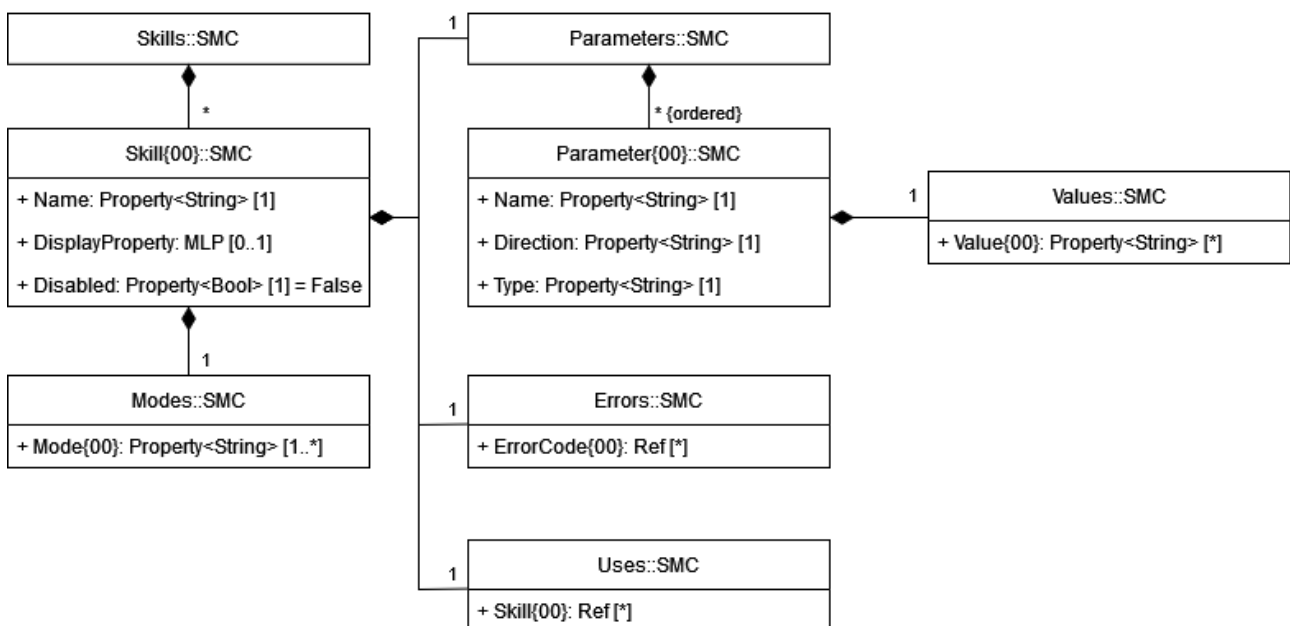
Skills::SMC

*

Skill{00}::SMC

+ Name: Property<String> [1]

+ DisplayProperty: MLP [0..1]

+ Disabled: Property<Bool> [1] = False

1

Modes::SMC

+ Mode{00}: Property<String> [1..*]

1

Parameters::SMC

* {ordered}

Parameter{00}::SMC

+ Name: Property<String> [1]

+ Direction: Property<String> [1]

+ Type: Property<String> [1]

1

Values::SMC

+ Value{00}: Property<String> [*]

1

Errors::SMC

+ ErrorCode{00}: Ref [*]

1

Uses::SMC

+ Skill{00}: Ref [*]